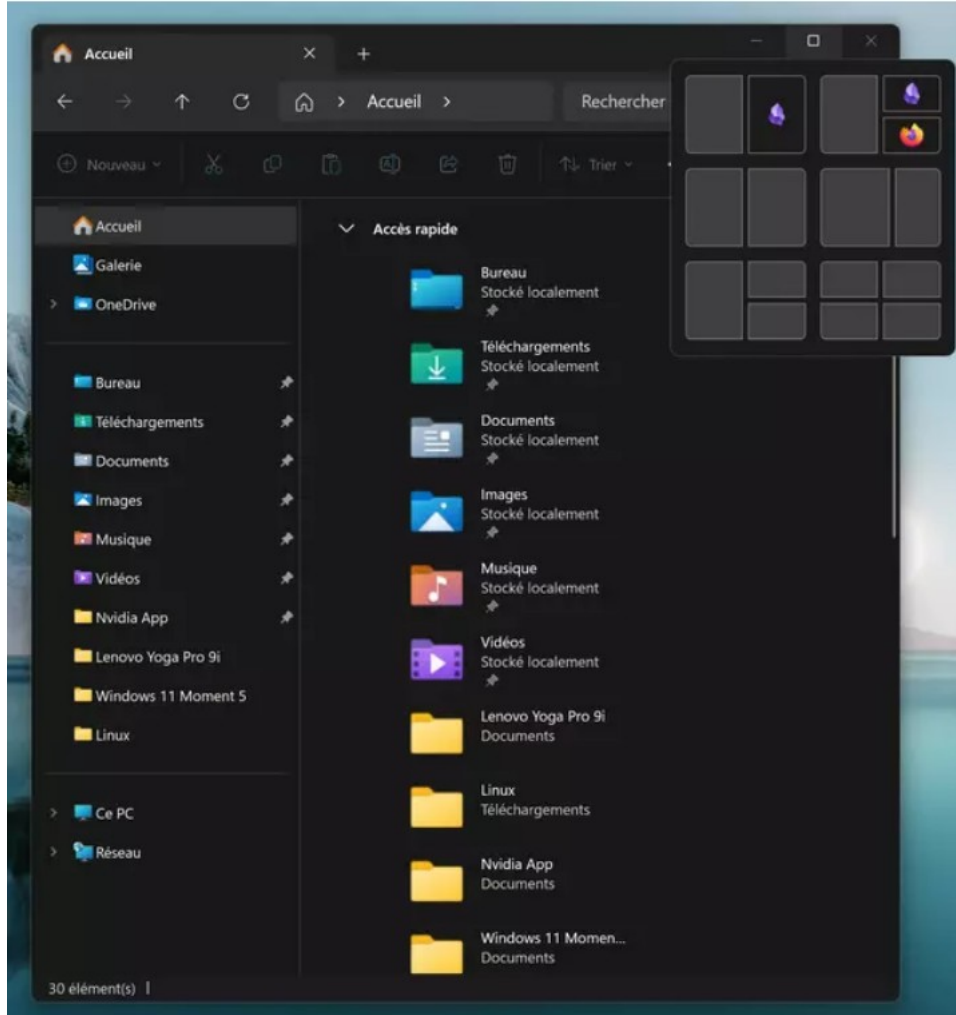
Accueil
Accueil
Rechercher
Nouveau
Trier
Accueil
Galerie
OneDrive
Bureau
Téléchargements
Documents
Images
Musique
Vidéos
Nvidia App
Lenovo Yoga Pro 9i
Windows 11 Moment 5
Linux
Ce PC
Réseau
Accès rapide
Bureau
Stocké localement
Téléchargements
Stocké localement
Documents
Stocké localement
Images
Stocké localement
Musique
Stocké localement
Vidéos
Stocké localement
Lenovo Yoga Pro 9i
Documents
Linux
Téléchargements
Nvidia App
Documents
Windows 11 Momen...
Documents
30 élément(s)